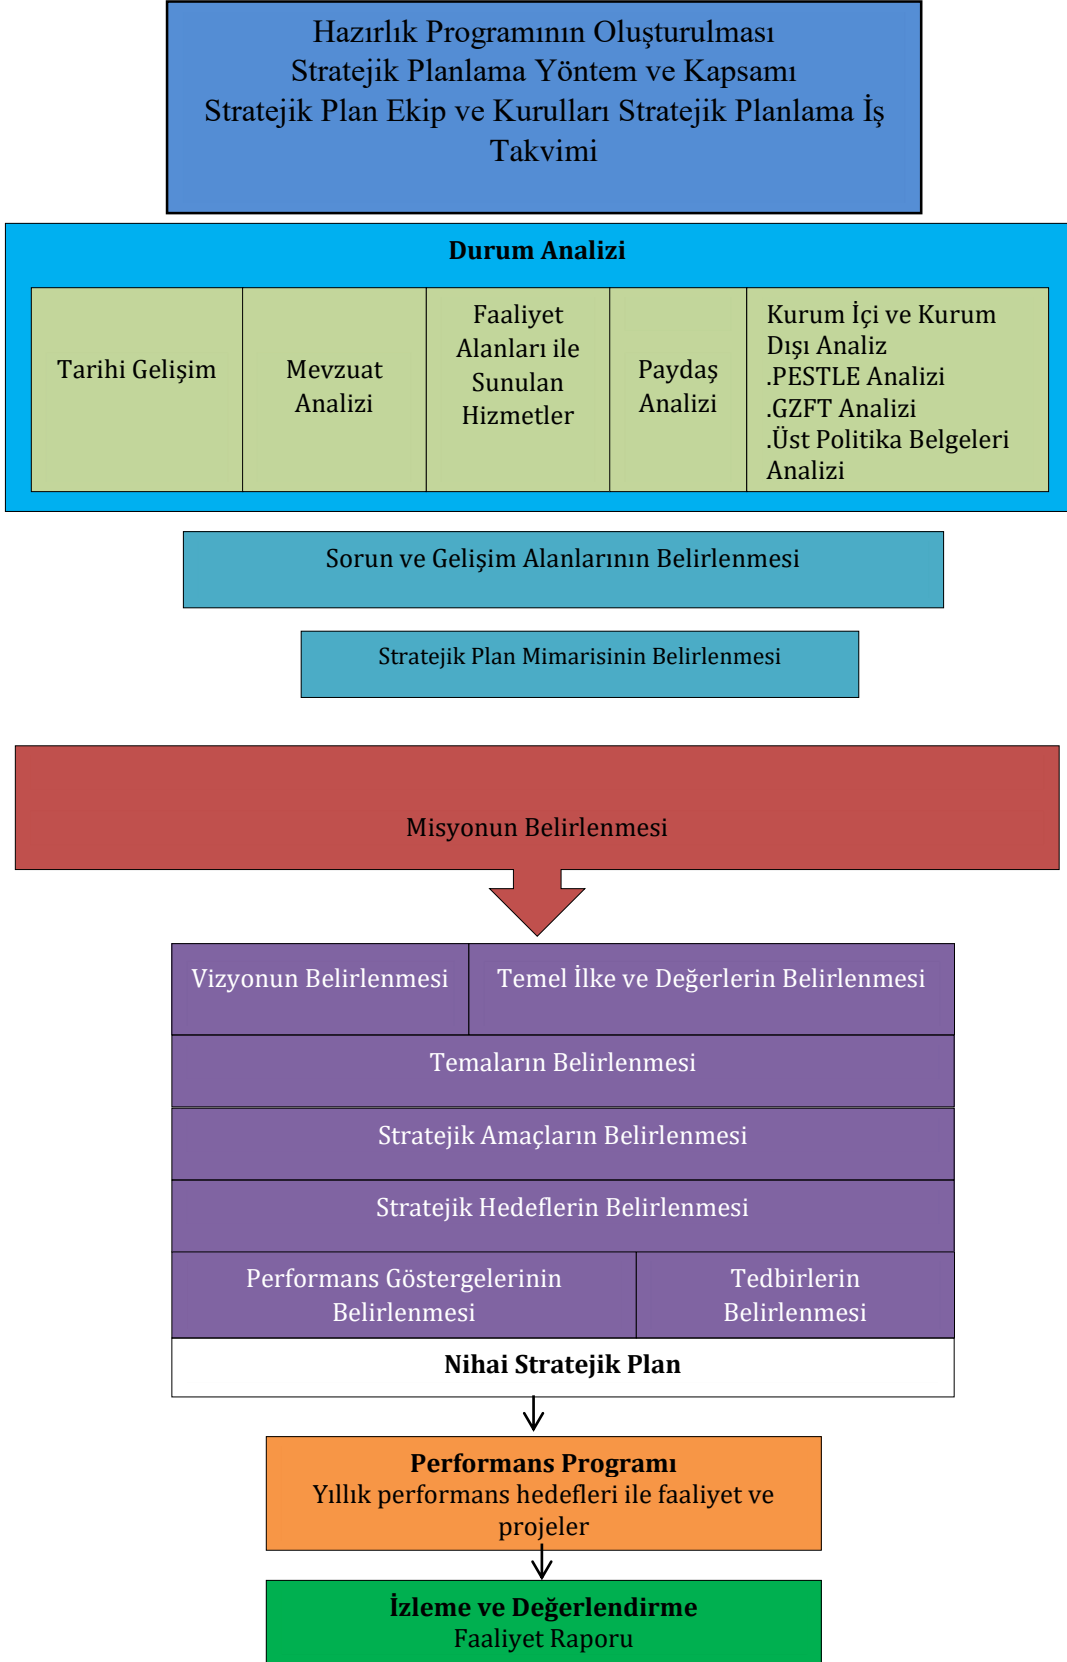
Hazırlık Programının Oluşturulması
Stratejik Planlama Yöntem ve Kapsamı
Stratejik Plan Ekip ve Kurulları Stratejik Planlama İş Takvimi

Durum Analizi

| Tarihi Gelişim | Mevzuat Analizi | Faaliyet Alanları ile Sunulan Hizmetler | Paydaş Analizi | Kurum İçi ve Kurum Dışı Analiz .PESTLE Analizi .GZFT Analizi .Üst Politika Belgeleri Analizi |
|---|---|---|---|---|

Sorun ve Gelişim Alanlarının Belirlenmesi

Stratejik Plan Mimarisinin Belirlenmesi

Misyonun Belirlenmesi

Vizyonun Belirlenmesi

Temel İlke ve Değerlerin Belirlenmesi

Temaların Belirlenmesi

Stratejik Amaçların Belirlenmesi

Stratejik Hedeflerin Belirlenmesi

Performans Göstergelerinin Belirlenmesi

Tedbirlerin Belirlenmesi

Nihai Stratejik Plan

Performans Programı
Yıllık performans hedefleri ile faaliyet ve projeler

İzleme ve Değerlendirme
Faaliyet Raporu